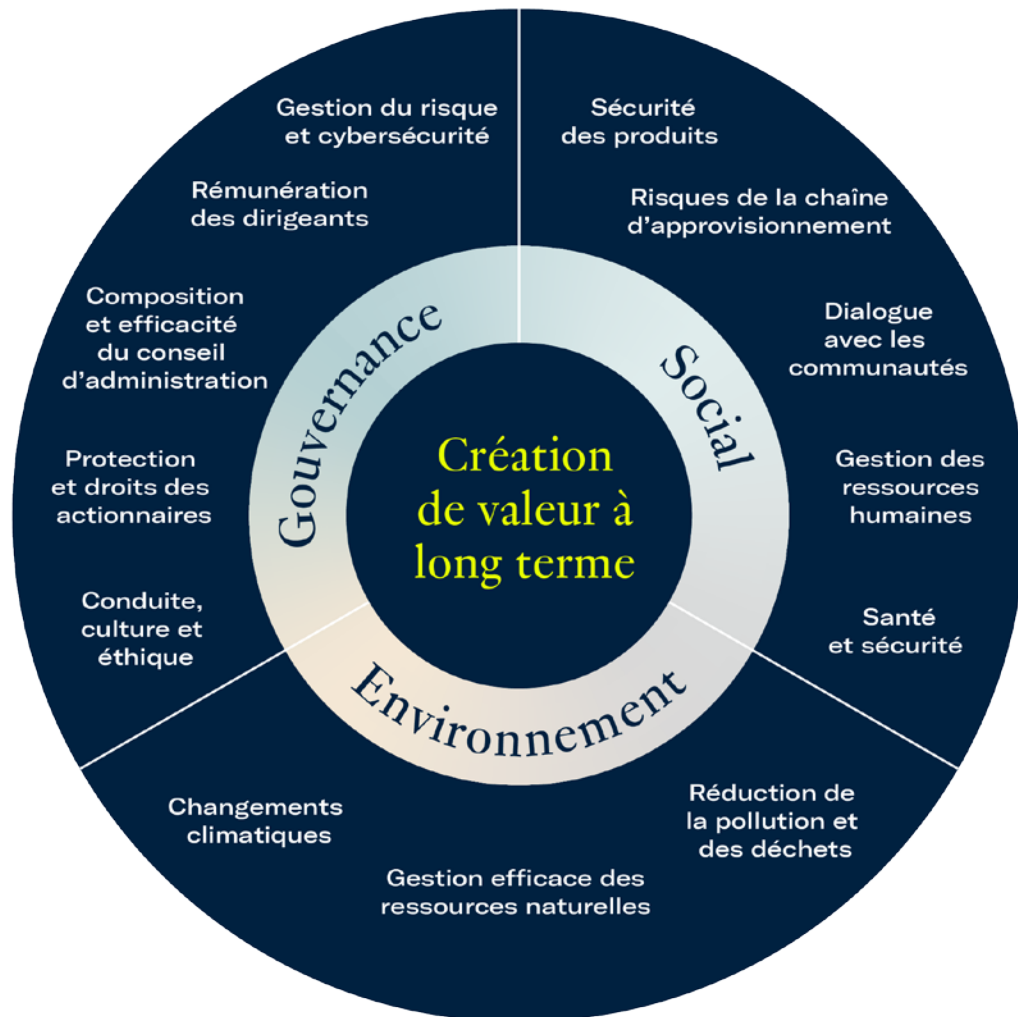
Création de valeur à long terme

Gouvernance

Gestion du risque et cybersécurité

Rémunération des dirigeants

Composition et efficacité du conseil d'administration

Protection et droits des actionnaires

Conduite, culture et éthique

Social

Sécurité des produits

Risques de la chaîne d'approvisionnement

Dialogue avec les communautés

Gestion des ressources humaines

Santé et sécurité

Environnement

Réduction de la pollution et des déchets

Gestion efficace des ressources naturelles

Changements climatiques